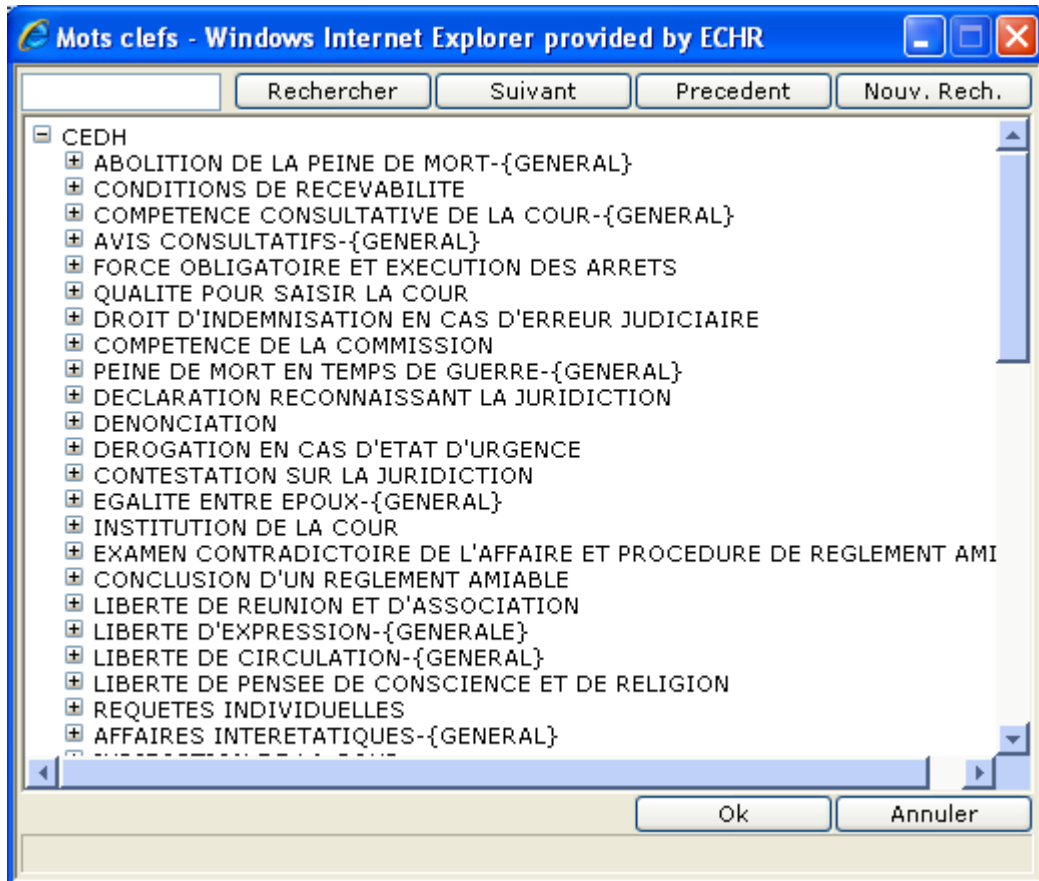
Mots clefs - Windows Internet Explorer provided by ECHR

Rechercher Suivant Precedent Nouv. Rech.

CEDH
ABOLITION DE LA PEINE DE MORT-{GENERAL}
CONDITIONS DE RECEVABILITE
COMPETENCE CONSULTATIVE DE LA COUR-{GENERAL}
AVIS CONSULTATIFS-{GENERAL}
FORCE OBLIGATOIRE ET EXECUTION DES ARRETS
QUALITE POUR SAISIR LA COUR
DROIT D'INDEMNISATION EN CAS D'ERREUR JUDICIAIRE
COMPETENCE DE LA COMMISSION
PEINE DE MORT EN TEMPS DE GUERRE-{GENERAL}
DECLARATION RECONNAISSANT LA JURIDICTION
DENONCIATION
DEROGATION EN CAS D'ETAT D'URGENCE
CONTESTATION SUR LA JURIDICTION
EGALITE ENTRE EPOUX-{GENERAL}
INSTITUTION DE LA COUR
EXAMEN CONTRADICTOIRE DE L'AFFAIRE ET PROCEDURE DE REGLEMENT AMI
CONCLUSION D'UN REGLEMENT AMIABLE
LIBERTE DE REUNION ET D'ASSOCIATION
LIBERTE D'EXPRESSION-{GENERALE}
LIBERTE DE CIRCULATION-{GENERAL}
LIBERTE DE PENSEE DE CONSCIENCE ET DE RELIGION
REQUETES INDIVIDUELLES
AFFAIRES INTERETATIQUES-{GENERAL}
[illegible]

Ok Annuler